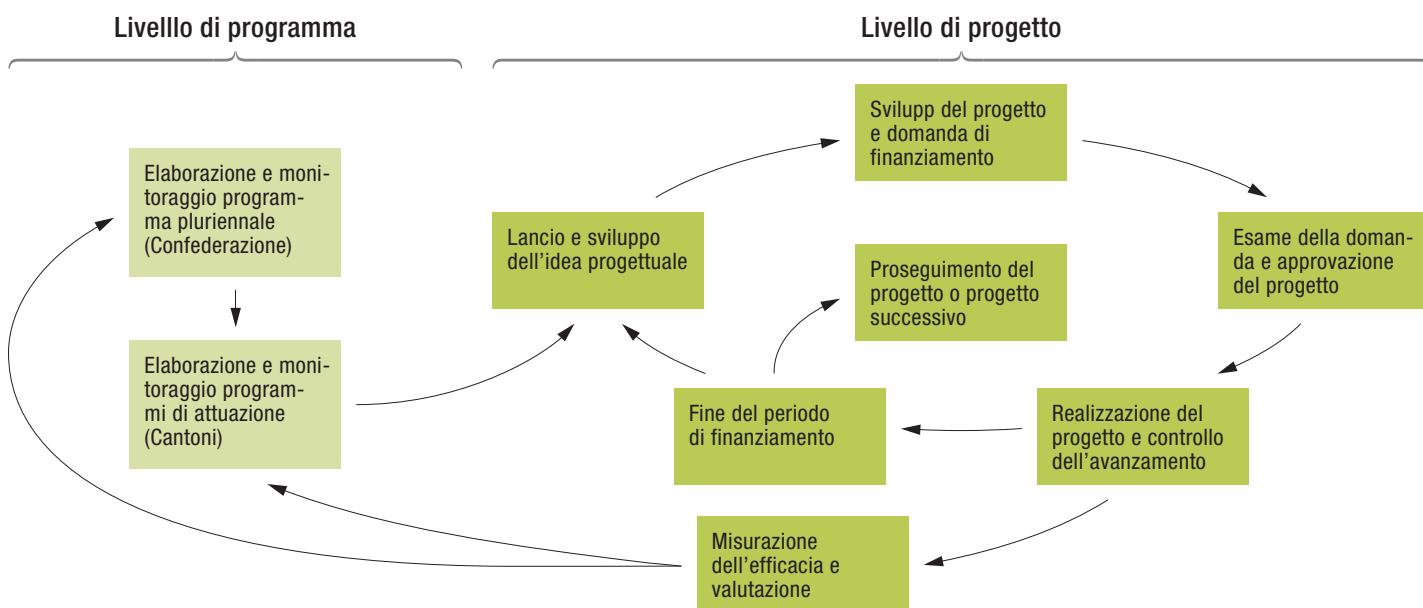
Livelllo di programma

Livello di progetto

Elaborazione e monitoraggio programma pluriennale (Confederazione)

Elaborazione e monitoraggio programmi di attuazione (Cantoni)

Lancio e sviluppo dell’idea progettuale

Sviluppo del progetto e domanda di finanziamento

Esame della domanda e approvazione del progetto

Proseguimento del progetto o progetto successivo

Fine del periodo di finanziamento

Realizzazione del progetto e controllo dell’avanzamento

Misurazione dell’efficacia e valutazione